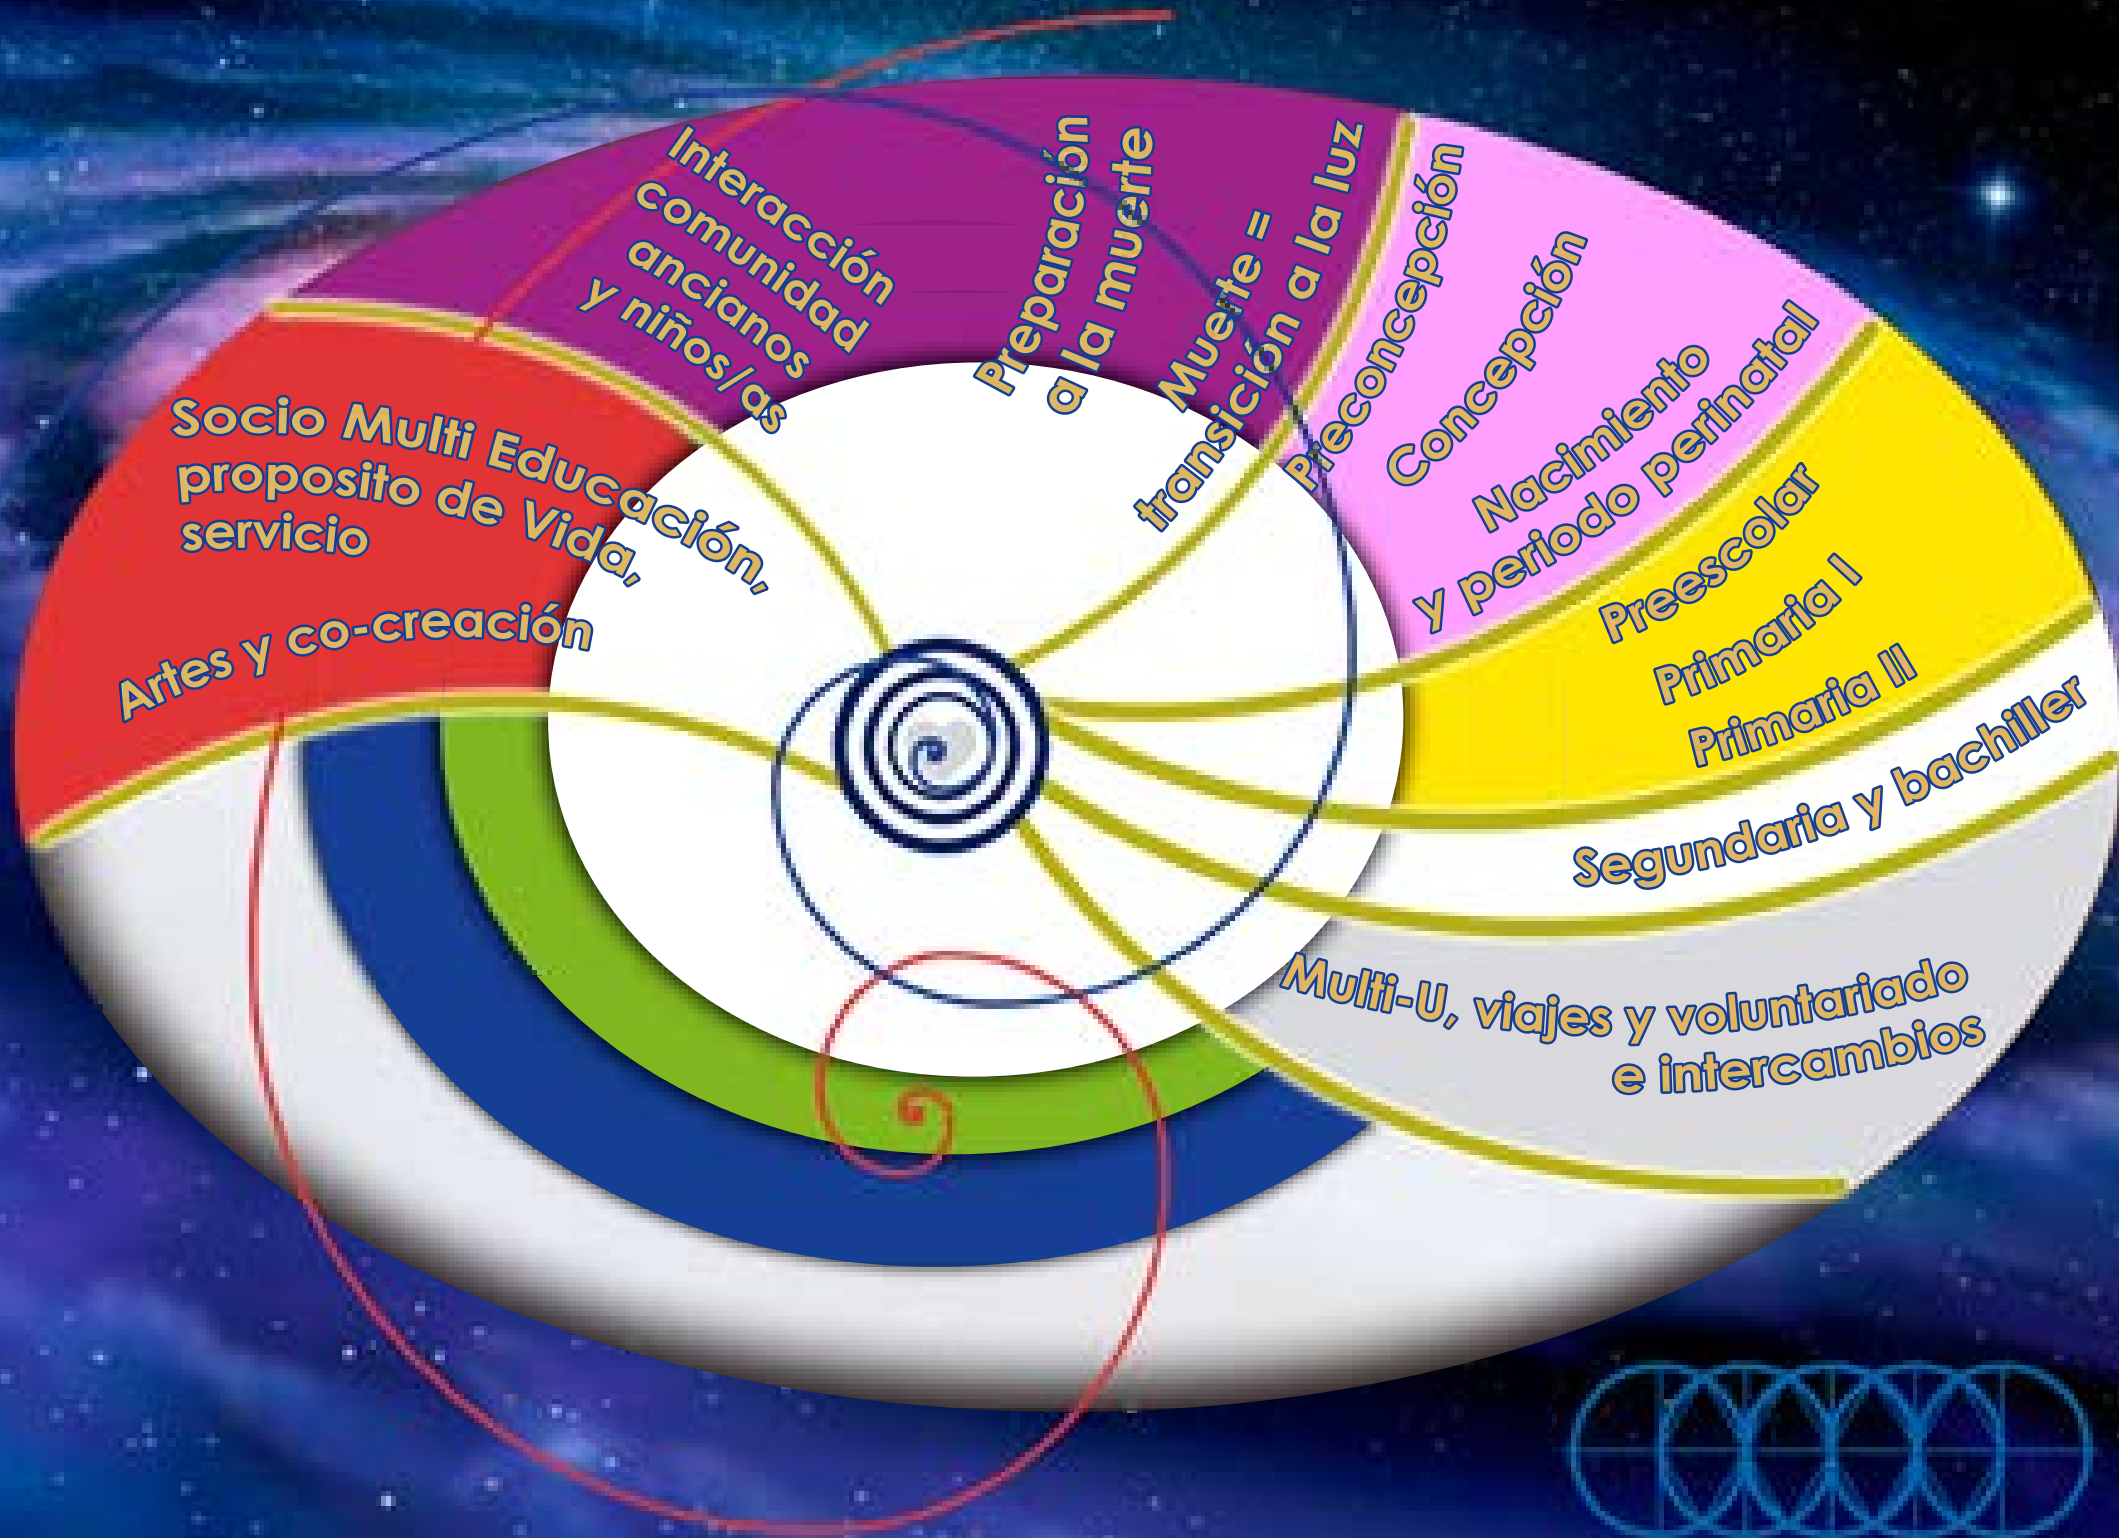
Interacción comunidad ancianos y niños/as

Preparación a la muerte

Muerte = transición a la luz

Preconcepción

Concepción

Nacimiento y periodo perinatal

Preescolar

Primaria I

Primaria II

Segundaria y bachiller

Multi-U, viajes y voluntariado e intercambios

Artes y co-creación

Socio Multi Educación, proposito de Vida, servicio